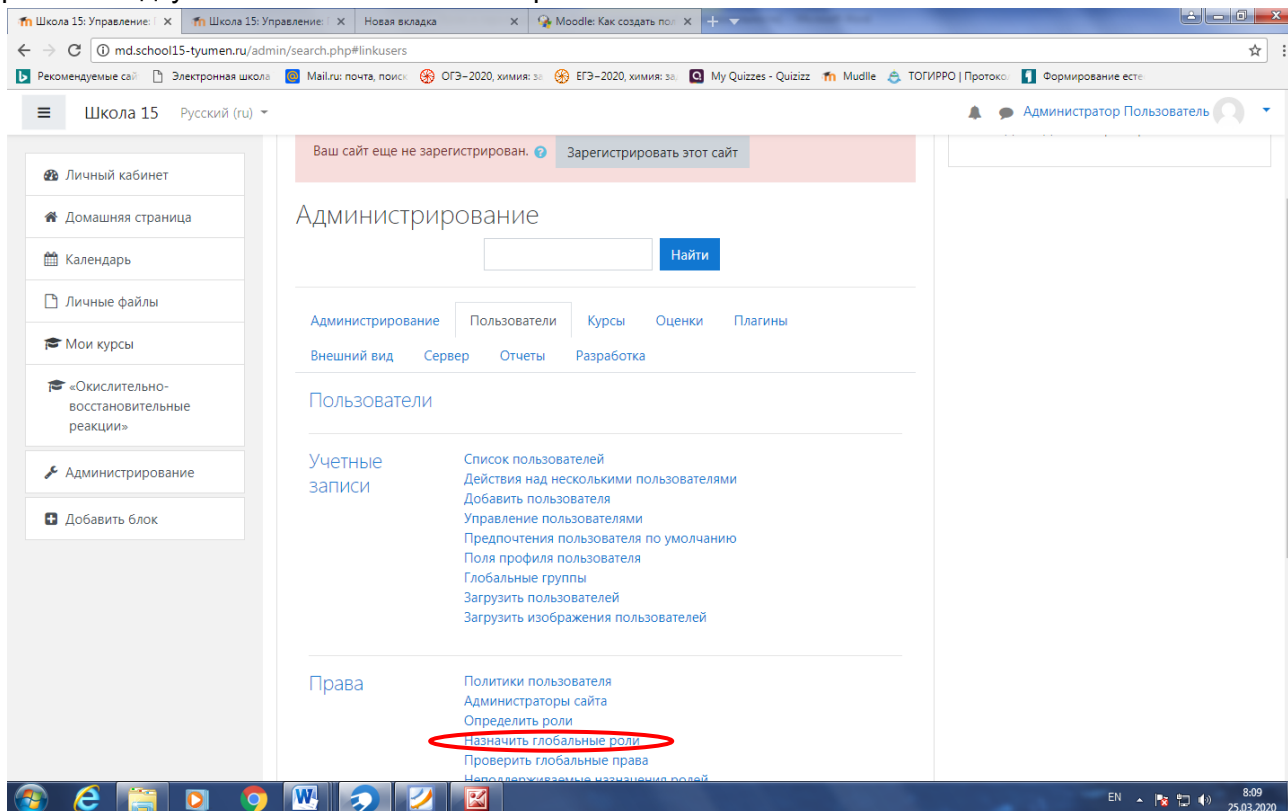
Школа 15: Управление: | × Школа 15: Управление: | × Новая вкладка × Moodle: Как создать пол ×

md.school15-tyumen.ru/admin/search.php#linkusers

Рекомендуемые сай Электронная школа Mail.ru: почта, поиск ОГЭ–2020, химия: за ЕГЭ–2020, химия: за My Quizzes - Quizizz Mudlle ТОГИРРО | Протоко Формирование есте

Школа 15 Русский (ru)

Администратор Пользователь

Личный кабинет

Домашняя страница

Календарь

Личные файлы

Мои курсы

«Окислительно-восстановительные реакции»

Администрирование

Добавить блок

Ваш сайт еще не зарегистрирован. Зарегистрировать этот сайт

Администрирование

Найти

Администрирование Пользователи Курсы Оценки Плагины
Внешний вид Сервер Отчеты Разработка

Пользователи

Учетные записи

Список пользователей
Действия над несколькими пользователями
Добавить пользователя
Управление пользователями
Предпочтения пользователя по умолчанию
Поля профиля пользователя
Глобальные группы
Загрузить пользователей
Загрузить изображения пользователей

Права

Политики пользователя
Администраторы сайта
Определить роли
Назначить глобальные роли
Проверить глобальные права
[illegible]

EN 8:09 25.03.2020